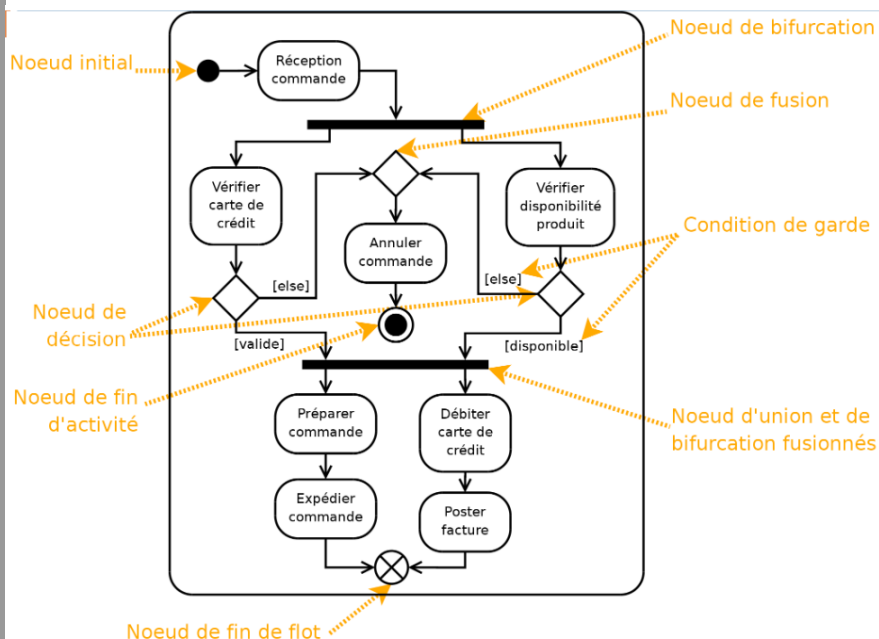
Noeud initial

Réception commande

Noeud de bifurcation

Noeud de fusion

Vérifier carte de crédit

Vérifier disponibilité produit

Annuler commande

Condition de garde

[else]

[else]

Noeud de décision

[valide]

[disponible]

Noeud de fin d'activité

Préparer commande

Débiter carte de crédit

Noeud d'union et de bifurcation fusionnés

Expédier commande

Poster facture

Noeud de fin de flot